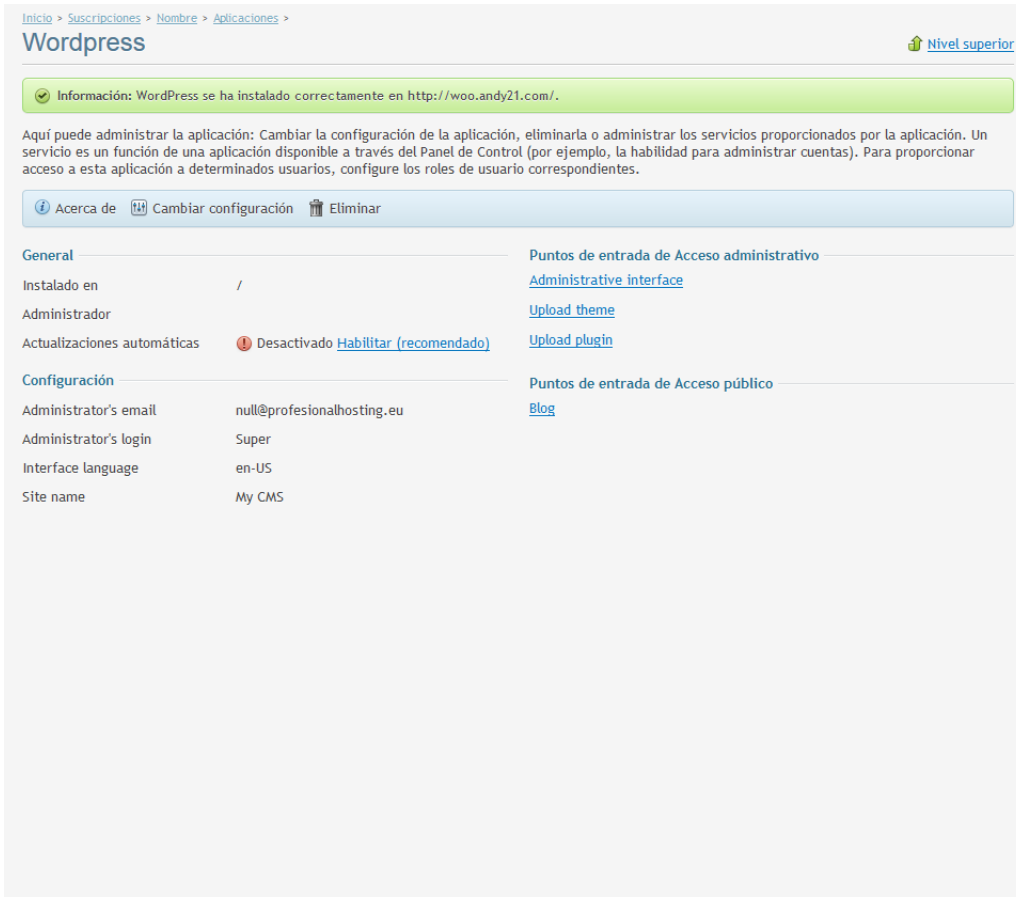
Inicio > Suscripciones > Nombre > Aplicaciones >

Wordpress

Nivel superior

Información: WordPress se ha instalado correctamente en http://woo.andy21.com/.

Aquí puede administrar la aplicación: Cambiar la configuración de la aplicación, eliminarla o administrar los servicios proporcionados por la aplicación. Un servicio es un función de una aplicación disponible a través del Panel de Control (por ejemplo, la habilidad para administrar cuentas). Para proporcionar acceso a esta aplicación a determinados usuarios, configure los roles de usuario correspondientes.

Acerca de  Cambiar configuración  Eliminar

General

| | |
|---|---|
| Instalado en | / |
| Administrador | |
| Actualizaciones automáticas | Desactivado Habilitar (recomendado) |

Configuración

| | |
|---|---|
| Administrator's email | null@profesionalhosting.eu |
| Administrator's login | Super |
| Interface language | en-US |
| Site name | My CMS |

Puntos de entrada de Acceso administrativo

Administrative interface

Upload theme

Upload plugin

Puntos de entrada de Acceso público

Blog